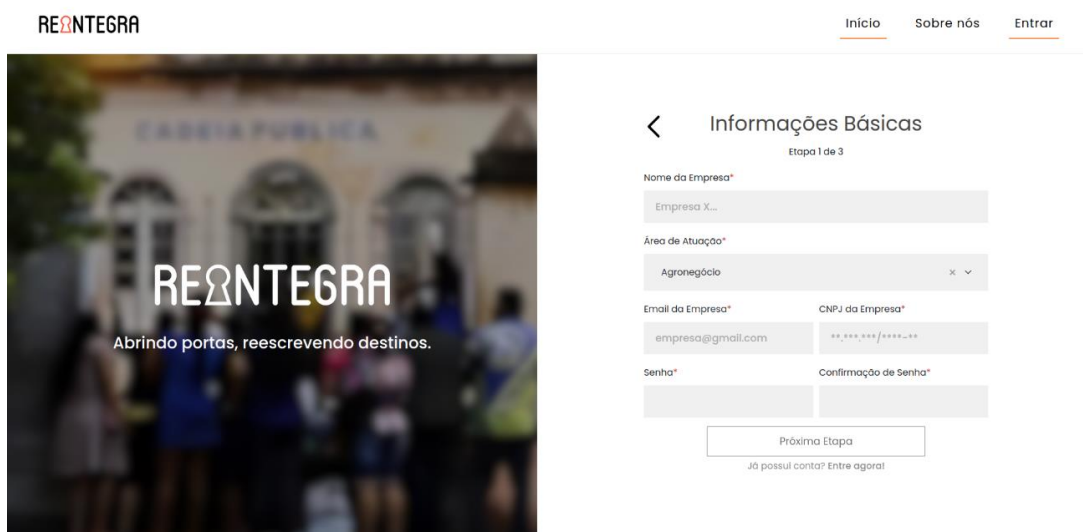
REINTEGRA

Início Sobre nós Entrar

CADEIA PUBLICA

REINTEGRA

Abrindo portas, reescrevendo destinos.

<

Informações Básicas

Etapa 1 de 3

Nome da Empresa*

Empresa X...

Área de Atuação*

Agronegócio

Email da Empresa*

empresa@gmail.com

CNPJ da Empresa*

**.***.***/****-**

Senha*

Confirmação de Senha*

Próxima Etapa

Já possui conta? Entre agora!